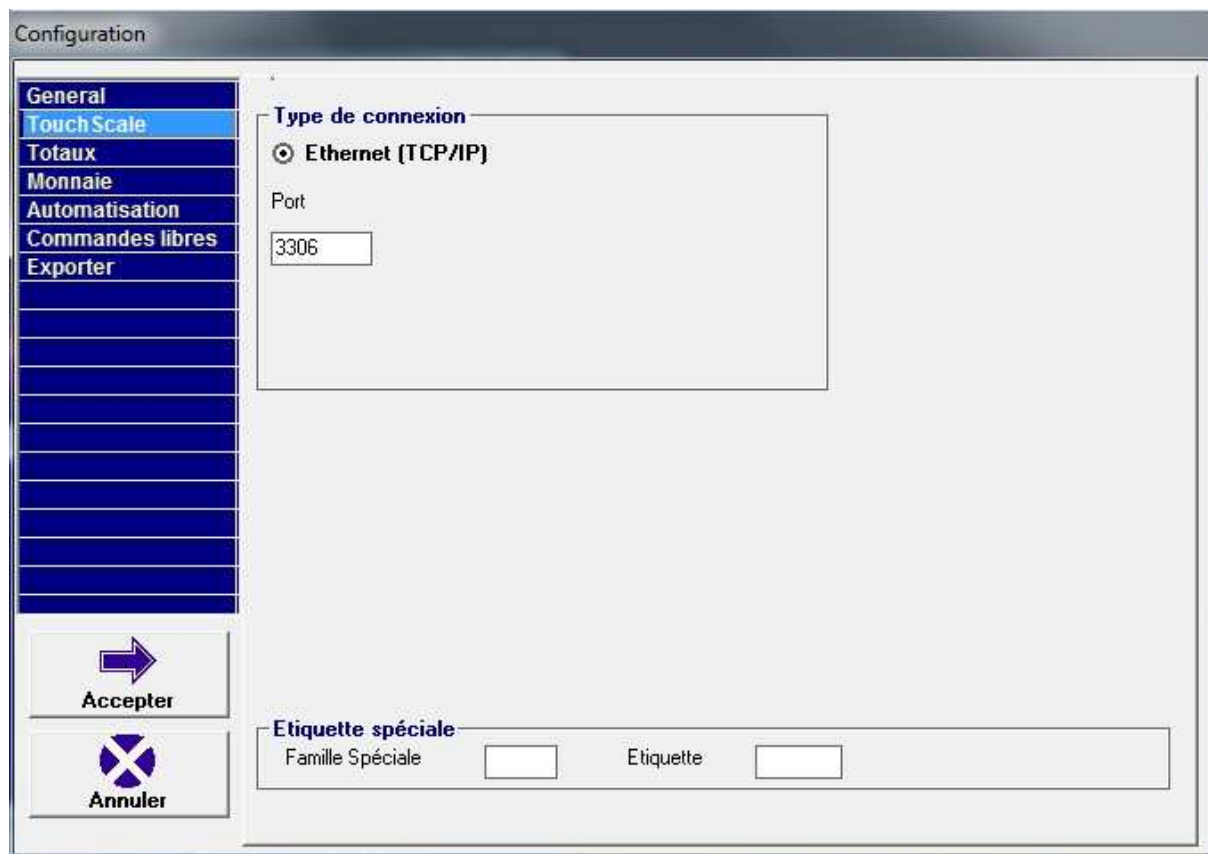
Configuration

General
TouchScale
Totaux
Monnaie
Automatisation
Commandes libres
Exporter

Accepter

Annuler

Type de connexion
Ethernet (TCP/IP)

Port

3306

Etiquette spéciale
Famille Spéciale

Etiquette